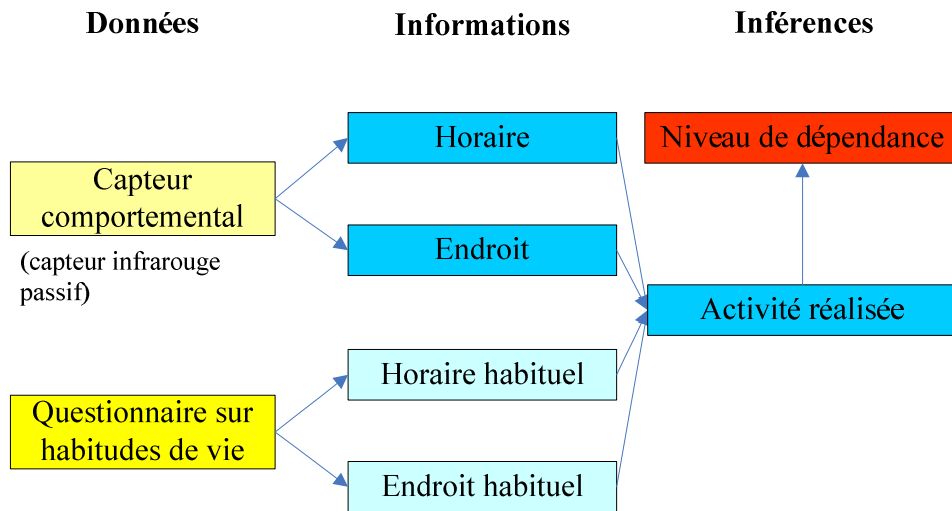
Données

Informations

Inférences

Capteur comportemental

(capteur infrarouge passif)

Questionnaire sur habitudes de vie

Horaire

Endroit

Horaire habituel

Endroit habituel

Niveau de dépendance

Activité réalisée